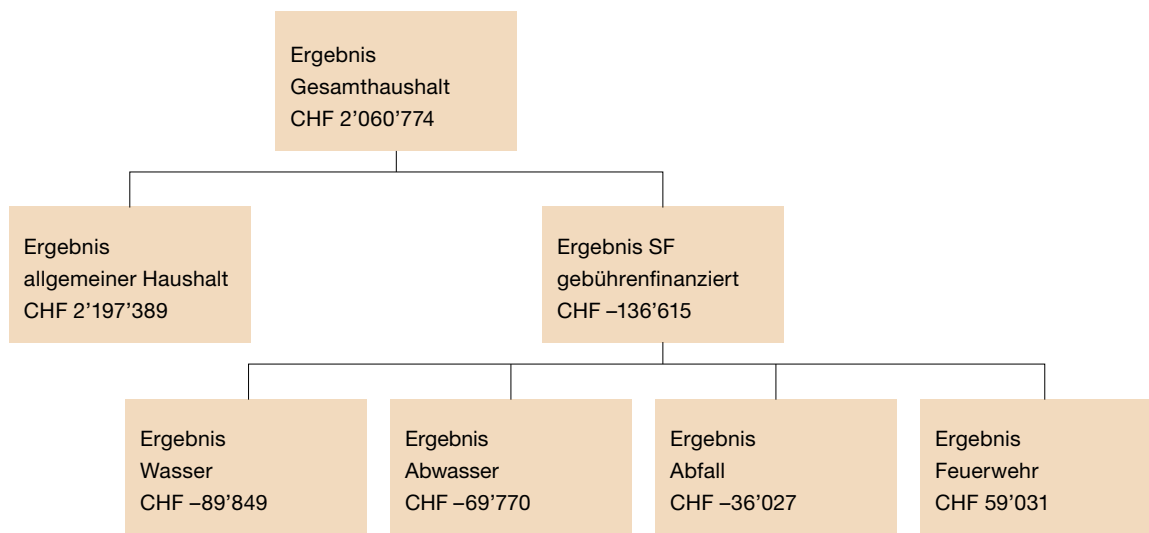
Ergebnis
Gesamthaushalt
CHF 2’060’774

Ergebnis
allgemeiner Haushalt
CHF 2’197’389

Ergebnis SF
gebührenfinanziert
CHF –136’615

Ergebnis
Wasser
CHF –89’849

Ergebnis
Abwasser
CHF –69’770

Ergebnis
Abfall
CHF –36’027

Ergebnis
Feuerwehr
CHF 59’031